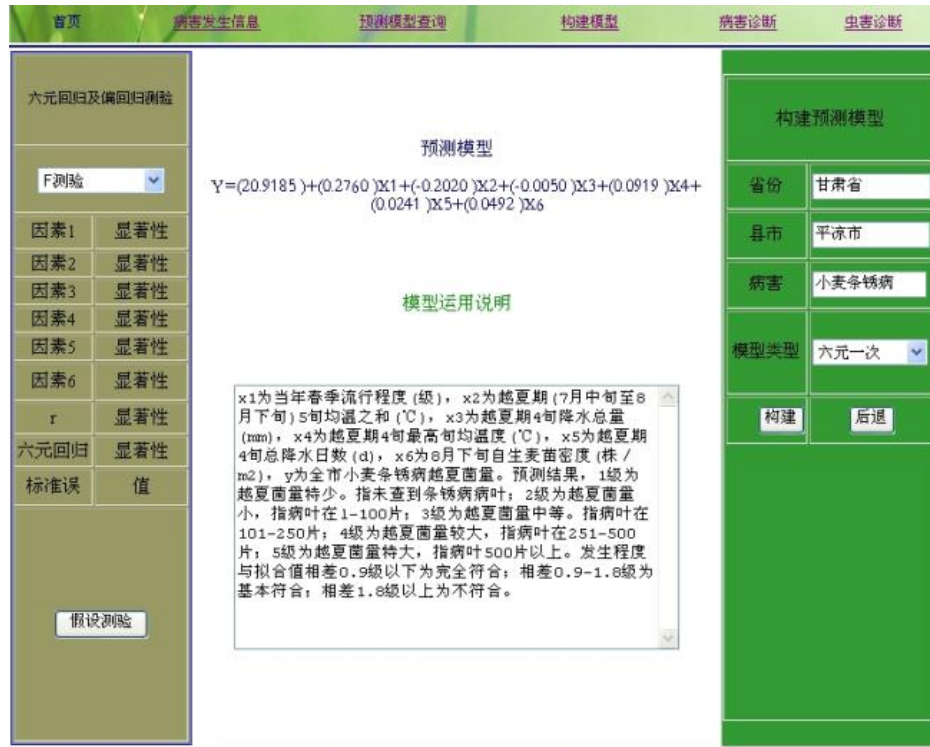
首页 病害发生信息 预测模型查询 构建模型 病害诊断 虫害诊断

六元回归及偏回归测验

F测验

| 因素1 | 显著性 |
|---|---|
| 因素2 | 显著性 |
| 因素3 | 显著性 |
| 因素4 | 显著性 |
| 因素5 | 显著性 |
| 因素6 | 显著性 |
| r | 显著性 |
| 六元回归 | 显著性 |
| 标准误 | 值 |

假设测验

预测模型

Y=(20.9185 )+(0.2760 )X1+(-0.2020 )X2+(-0.0050 )X3+(0.0919 )X4+(0.0241 )X5+(0.0492 )X6

模型运用说明

x1为当年春季流行程度(级), x2为越夏期(7月中旬至8月下旬)5旬均温之和(℃), x3为越夏期4旬降水总量(mm), x4为越夏期4旬最高旬均温度(℃), x5为越夏期4旬总降水日数(d), x6为8月下旬自生麦苗密度(株/m2), y为全市小麦条锈病越夏菌量。预测结果, 1级为越夏菌量特少。指未查到条锈病病叶; 2级为越夏菌量小, 指病叶在1-100片; 3级为越夏菌量中等。指病叶在101-250片; 4级为越夏菌量较大, 指病叶在251-500片; 5级为越夏菌量特大, 指病叶500片以上。发生程度与拟合值相差0.9级以下为完全符合; 相差0.9-1.8级为基本符合; 相差1.8级以上为不符合。

构建预测模型

省份 甘肃省

县市 平凉市

病害 小麦条锈病

模型类型 六元一次

构建 后退